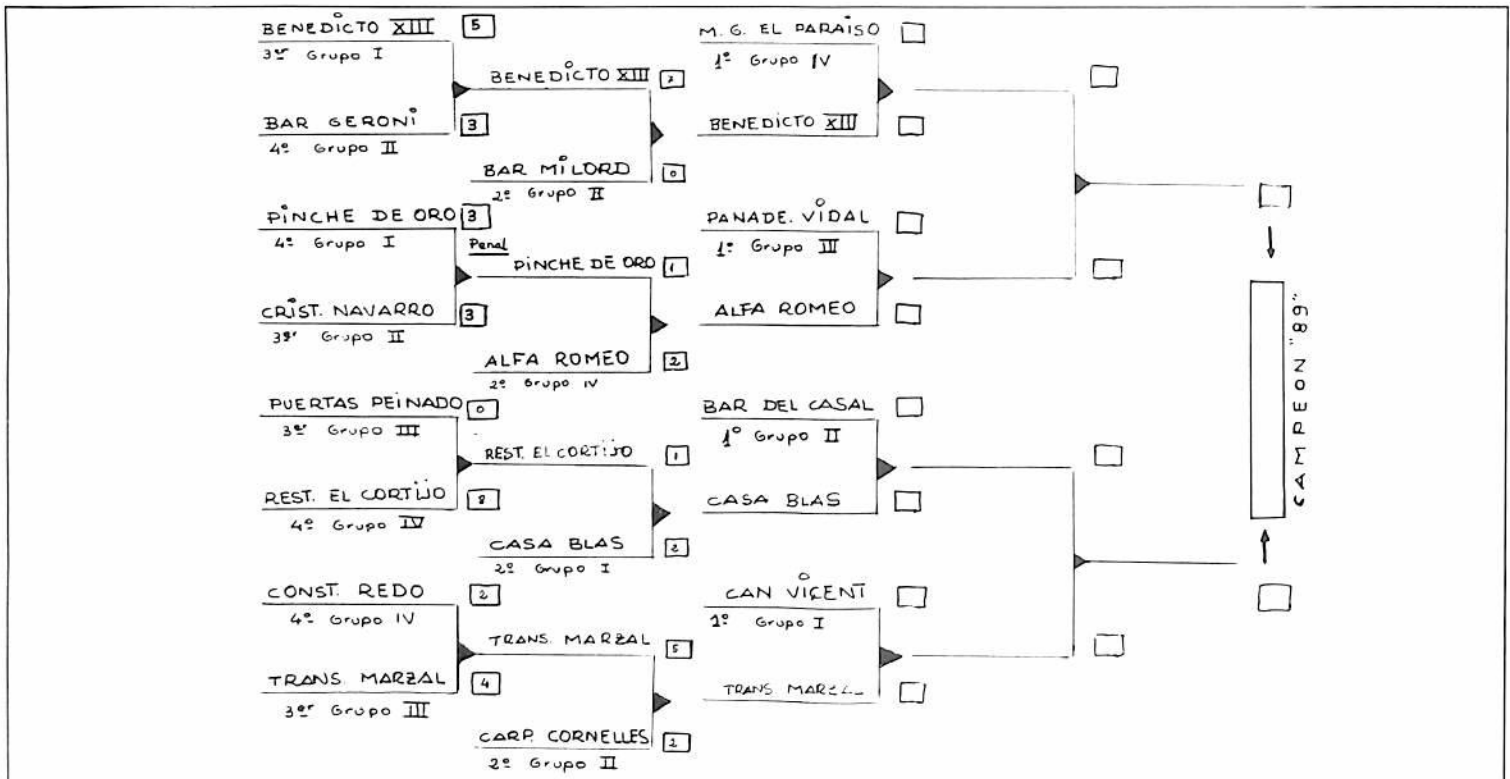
BENEDICTO XIII 5
3^er Grupo I

BAR GERONI 3
4º Grupo II

BENEDICTO XIII 2

BAR MILORD 0
2º Grupo II

PINCHE DE ORO 3
4º Grupo I

Penal
PINCHE DE ORO 1

CRIST. NAVARRO 3
3^er Grupo II

ALFA ROMEO 2
2º Grupo IV

PUERTAS PEINADO 0
3^er Grupo III

REST. EL CORTIJO 1

REST. EL CORTIJO 8
4º Grupo IV

CASA BLAS 2
2º Grupo I

CONST. REDO 2
4º Grupo IV

TRANS. MARZAL 5

TRANS. MARZAL 4
3^er Grupo III

CARP. CORNELLES 2
2º Grupo II

M. G. EL PARAISO
1º Grupo IV

BENEDICTO XIII

PANADE. VIDAL
1º Grupo III

ALFA ROMEO

BAR DEL CASAL
1º Grupo II

CASA BLAS

CAN VICENT
1º Grupo I

TRANS. MARZ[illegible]

CAMPEON "89"